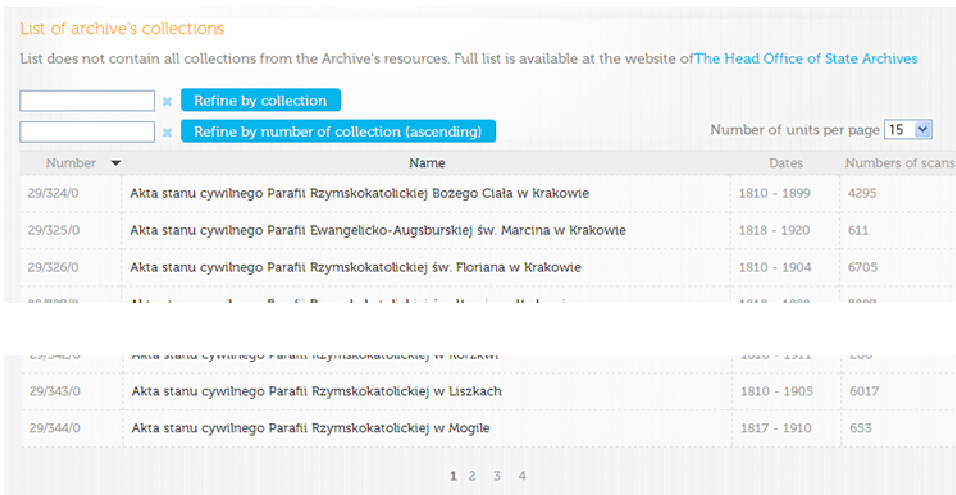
List of archive's collections

List does not contain all collections from the Archive's resources. Full list is available at the website ofThe Head Office of State Archives

Refine by collection

Refine by number of collection (ascending)

Number of units per page 15

| Number | Name | Dates | Numbers of scans |
|---|---|---|---|
| 29/324/0 | Akta stanu cywilnego Parafii Rzymskokatolickiej Bożego Ciała w Krakowie | 1810 - 1899 | 4295 |
| 29/325/0 | Akta stanu cywilnego Parafii Ewangelicko-Augsburskiej św. Marcina w Krakowie | 1818 - 1920 | 611 |
| 29/326/0 | Akta stanu cywilnego Parafii Rzymskokatolickiej św. Floriana w Krakowie | 1810 - 1904 | 6705 |
| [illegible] | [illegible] | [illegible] | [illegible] |
| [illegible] | Akta stanu cywilnego Parafii Rzymskokatolickiej w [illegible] | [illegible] | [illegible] |
| 29/343/0 | Akta stanu cywilnego Parafii Rzymskokatolickiej w Liszkach | 1810 - 1905 | 6017 |
| 29/344/0 | Akta stanu cywilnego Parafii Rzymskokatolickiej w Mogile | 1817 - 1910 | 653 |

1 2 3 4